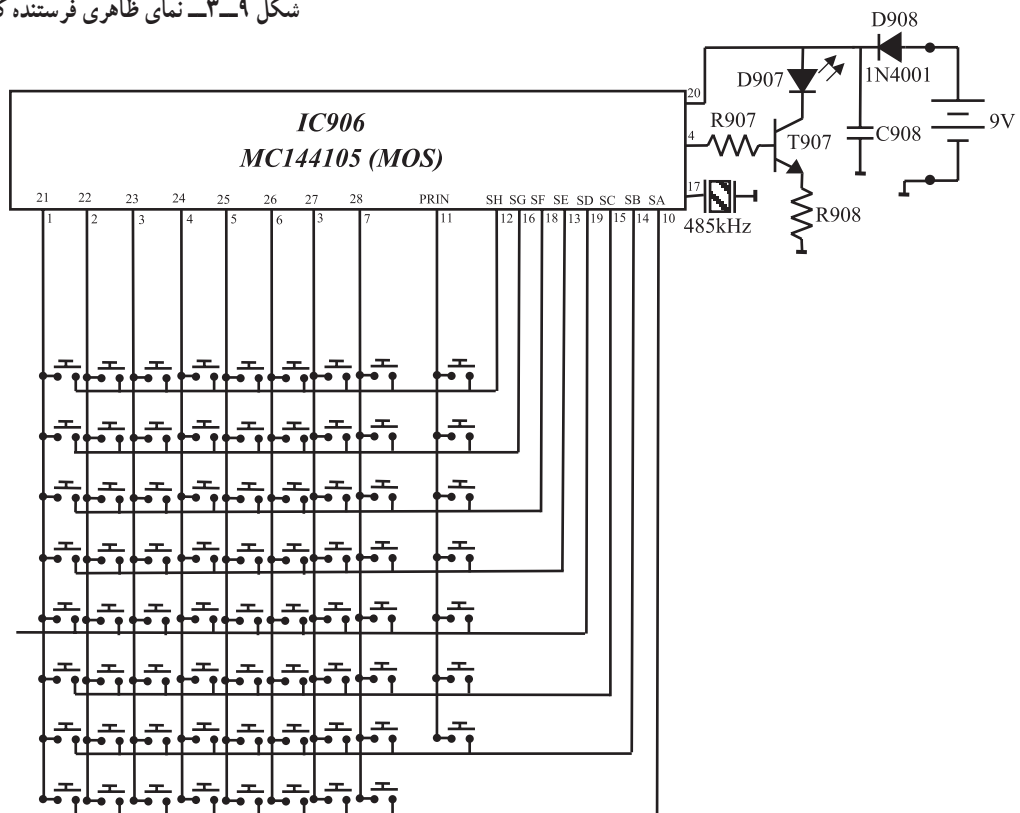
شکل ۹ـ۳ـ نمای ظاهری فرستنده ک

IC906
MC144105 (MOS)

21 22 23 24 25 26 27 28 PRIN SH SG SF SE SD SC SB SA
1 2 3 4 5 6 3 7 11 12 16 18 13 19 15 14 10

20
4
17

D908
1N4001
D907
R907
T907
C908
9V
R908
485kHz